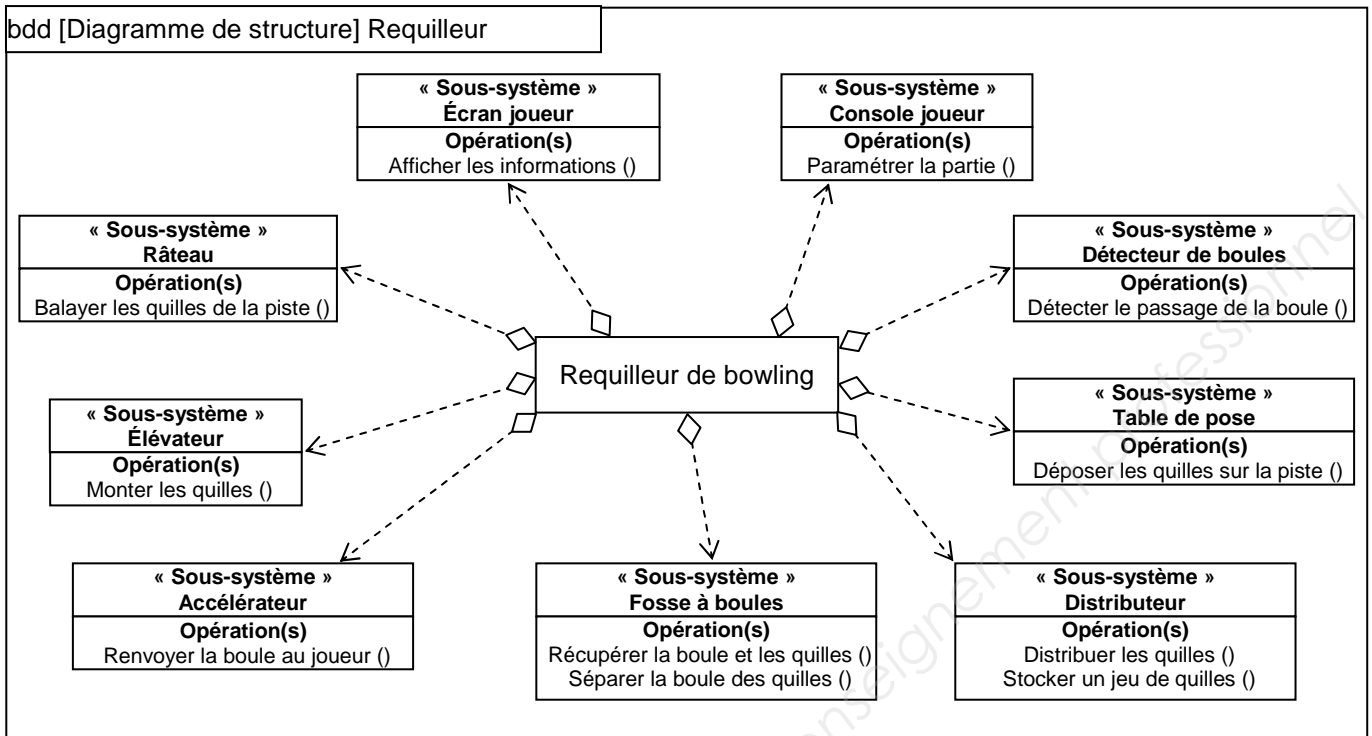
bdd [Diagramme de structure] Requilleur

« Sous-système »
Écran joueur
Opération(s)
Afficher les informations ()

« Sous-système »
Console joueur
Opération(s)
Paramétrer la partie ()

« Sous-système »
Râteau
Opération(s)
Balayer les quilles de la piste ()

« Sous-système »
Détecteur de boules
Opération(s)
Détecter le passage de la boule ()

Requilleur de bowling

« Sous-système »
Élévateur
Opération(s)
Monter les quilles ()

« Sous-système »
Table de pose
Opération(s)
Déposer les quilles sur la piste ()

« Sous-système »
Accélérateur
Opération(s)
Renvoyer la boule au joueur ()

« Sous-système »
Fosse à boules
Opération(s)
Récupérer la boule et les quilles ()
Séparer la boule des quilles ()

« Sous-système »
Distributeur
Opération(s)
Distribuer les quilles ()
Stocker un jeu de quilles ()

enseignement professionnel